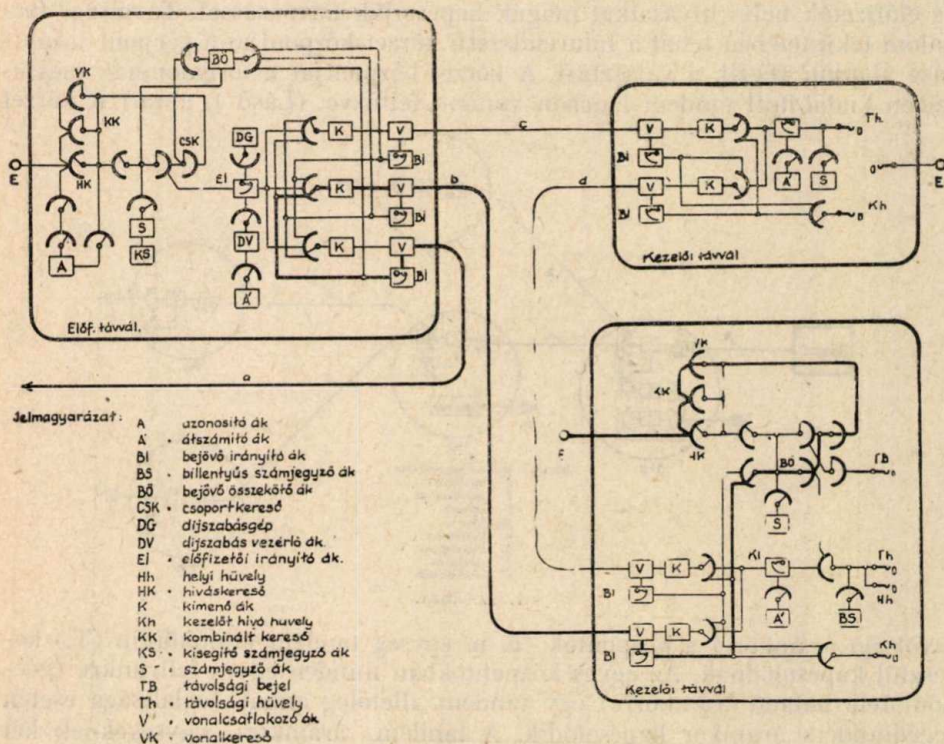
BÖ
VK
KK
CSK
HK
E
S
KS
A
DG
El
DV
Á
K
K
K
V
V
V
Bl
Bl
Bl
b
c
d
Előf. távvál.
a
V
K
Bl
V
K
Bl
Th
Á
S
E
Kh
Kezelői távvál
VK
KK
E
HK
BÖ
TB
S
V
K
Kl
Th
Hh
Bl
Á
BS
V
K
Bl
Kh
Kezelői távvál

Jelmagyarázat:

| | |
|---|---|
| A | azonosító ák |
| Á | átszámító ák |
| Bl | bejövő irányító ák |
| BS | billentyűs számjegyző ák |
| BÖ | bejövő összekötő ák |
| CSK | csoportkereső |
| DG | díjszabásgép |
| DV | díjszabás vezérlő ák |
| El | előfizetői irányító ák. |
| Hh | helyi hüvely |
| HK | hívaskereső |
| K | kimenő ák |
| Kh | kezelőt hívó hüvely |
| KK | kombinált kereső |
| KS | kisegítő számjegyző ák |
| S | számjegyző ák |
| TB | távolsági bejel |
| Th | távolsági hüvely |
| V | vonalcsatlakozó ák |
| VK | vonalkereső |